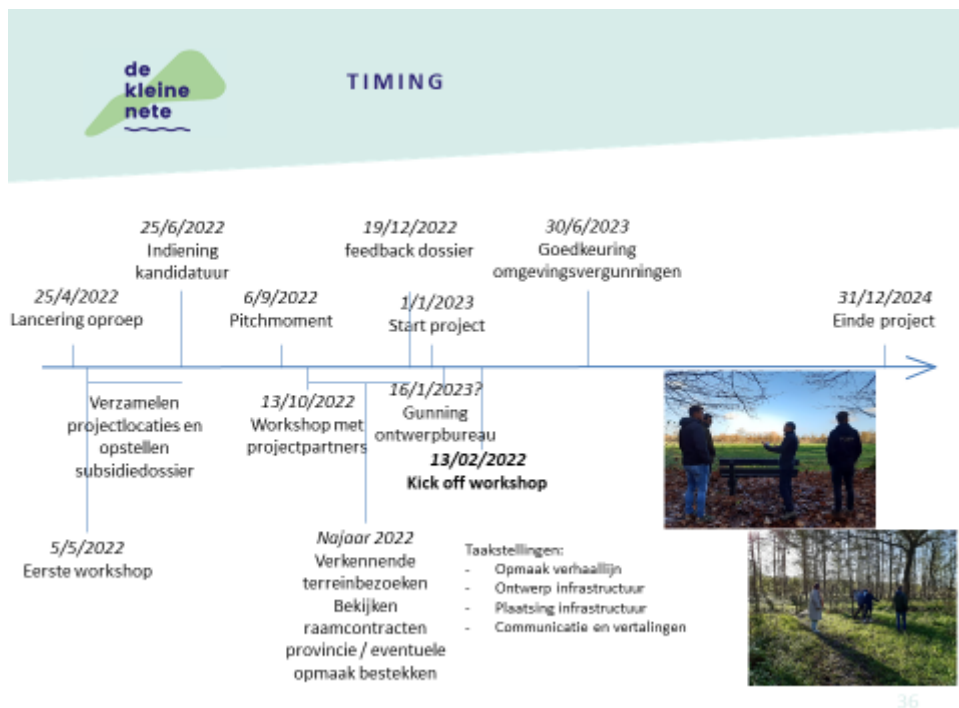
de kleine nete

TIMING

25/6/2022
Indiening kandidatuur

19/12/2022
feedback dossier

30/6/2023
Goedkeuring omgevingsvergunningen

25/4/2022
Lancering oproep

6/9/2022
Pitchmoment

1/1/2023
Start project

31/12/2024
Einde project

Verzamelen projectlocaties en opstellen subsidiedossier

13/10/2022
Workshop met projectpartners

16/1/2023?
Gunning ontwerpbureau

13/02/2022
Kick off workshop

5/5/2022
Eerste workshop

Najaar 2022
Verkennende terreinbezoeken
Bekijken raamcontracten provincie / eventuele opmaak bestekken

Taakstellingen:
- Opmaak verhaallijn
- Ontwerp infrastructuur
- Plaatsing infrastructuur
- Communicatie en vertalingen

36